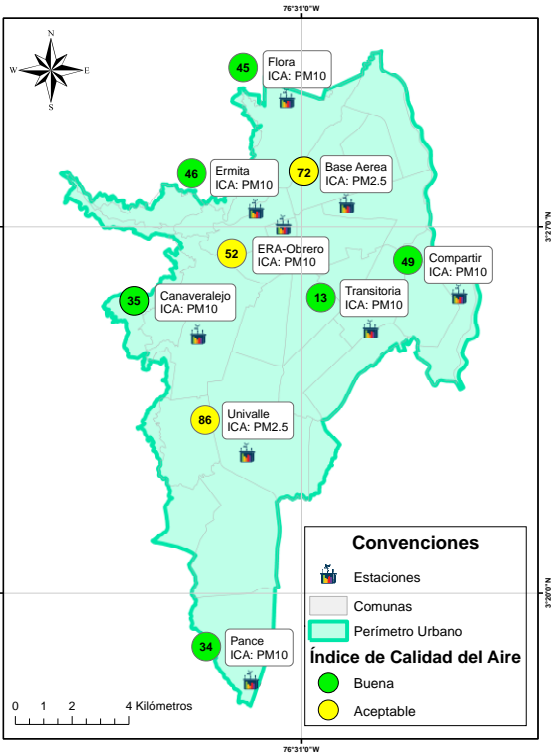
76°31'0"W

N
W E
S

45
Flora
ICA: PM10

46
Ermita
ICA: PM10

72
Base Aerea
ICA: PM2.5

52
ERA-Obrero
ICA: PM10

49
Compartir
ICA: PM10

35
Canaveralejo
ICA: PM10

13
Transitoria
ICA: PM10

86
Univalle
ICA: PM2.5

34
Pance
ICA: PM10

3°27'0"N

3°20'0"N

Convenciones

Estaciones

Comunas

Perímetro Urbano

Índice de Calidad del Aire

Buena

Aceptable

0 1 2 4 Kilómetros

76°31'0"W